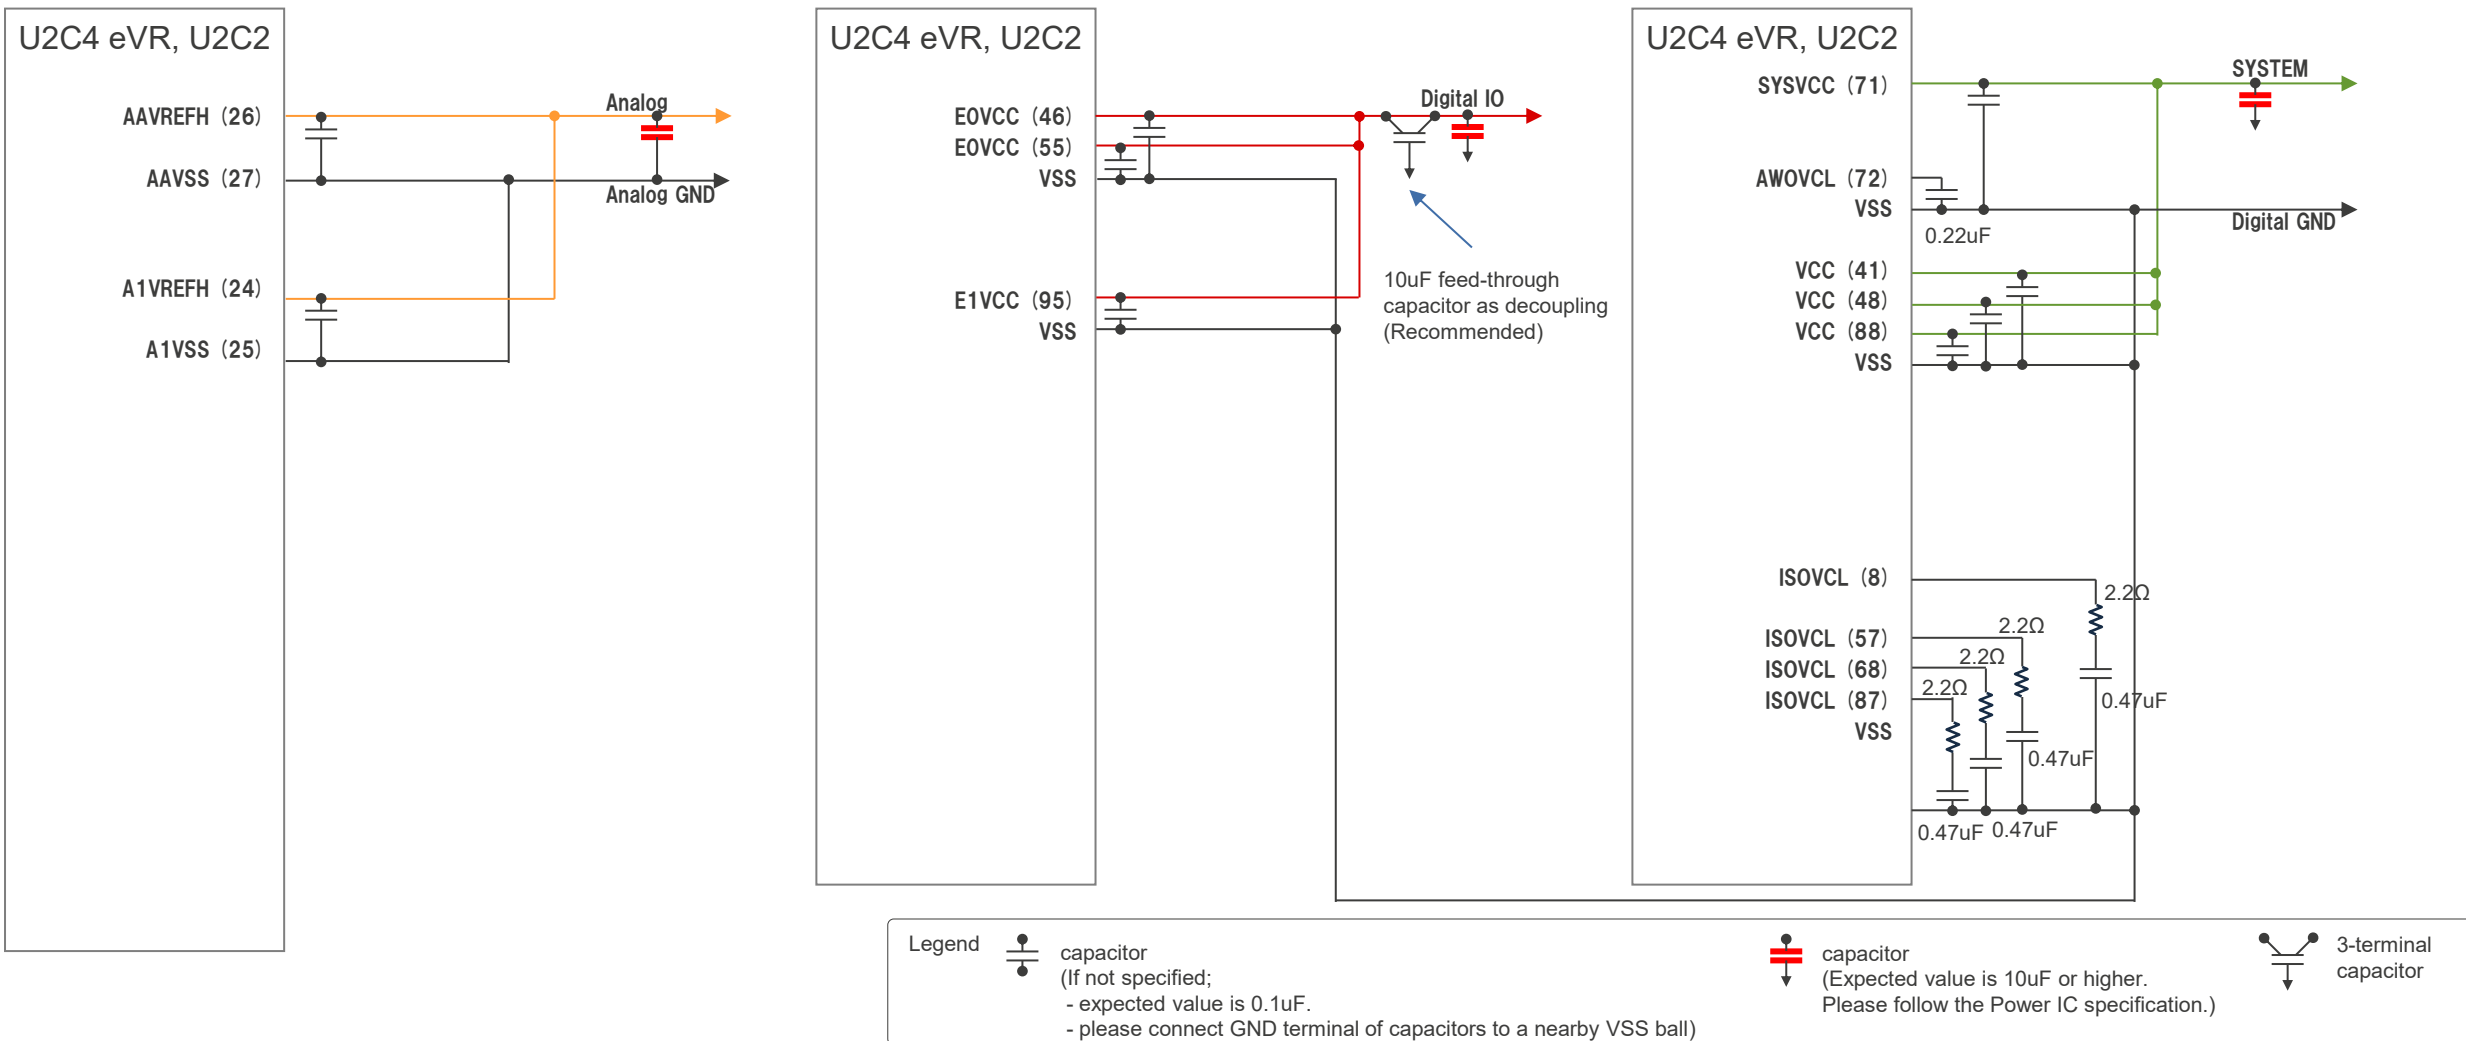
U2C4 eVR, U2C2

AAVREFH (26)
AAVSS (27)
A1VREFH (24)
A1VSS (25)

Analog
Analog GND

U2C4 eVR, U2C2

E0VCC (46)
E0VCC (55)
VSS
E1VCC (95)
VSS

Digital IO

10uF feed-through capacitor as decoupling (Recommended)

U2C4 eVR, U2C2

SYSVCC (71)
AWOVCL (72)
VSS
VCC (41)
VCC (48)
VCC (88)
VSS
ISOVCL (8)
ISOVCL (57)
ISOVCL (68)
ISOVCL (87)
VSS

SYSTEM
Digital GND
0.22uF
2.2Ω
2.2Ω
2.2Ω
2.2Ω
0.47uF
0.47uF
0.47uF 0.47uF

Legend
capacitor
(If not specified;
- expected value is 0.1uF.
- please connect GND terminal of capacitors to a nearby VSS ball)

capacitor
(Expected value is 10uF or higher.
Please follow the Power IC specification.)

3-terminal capacitor